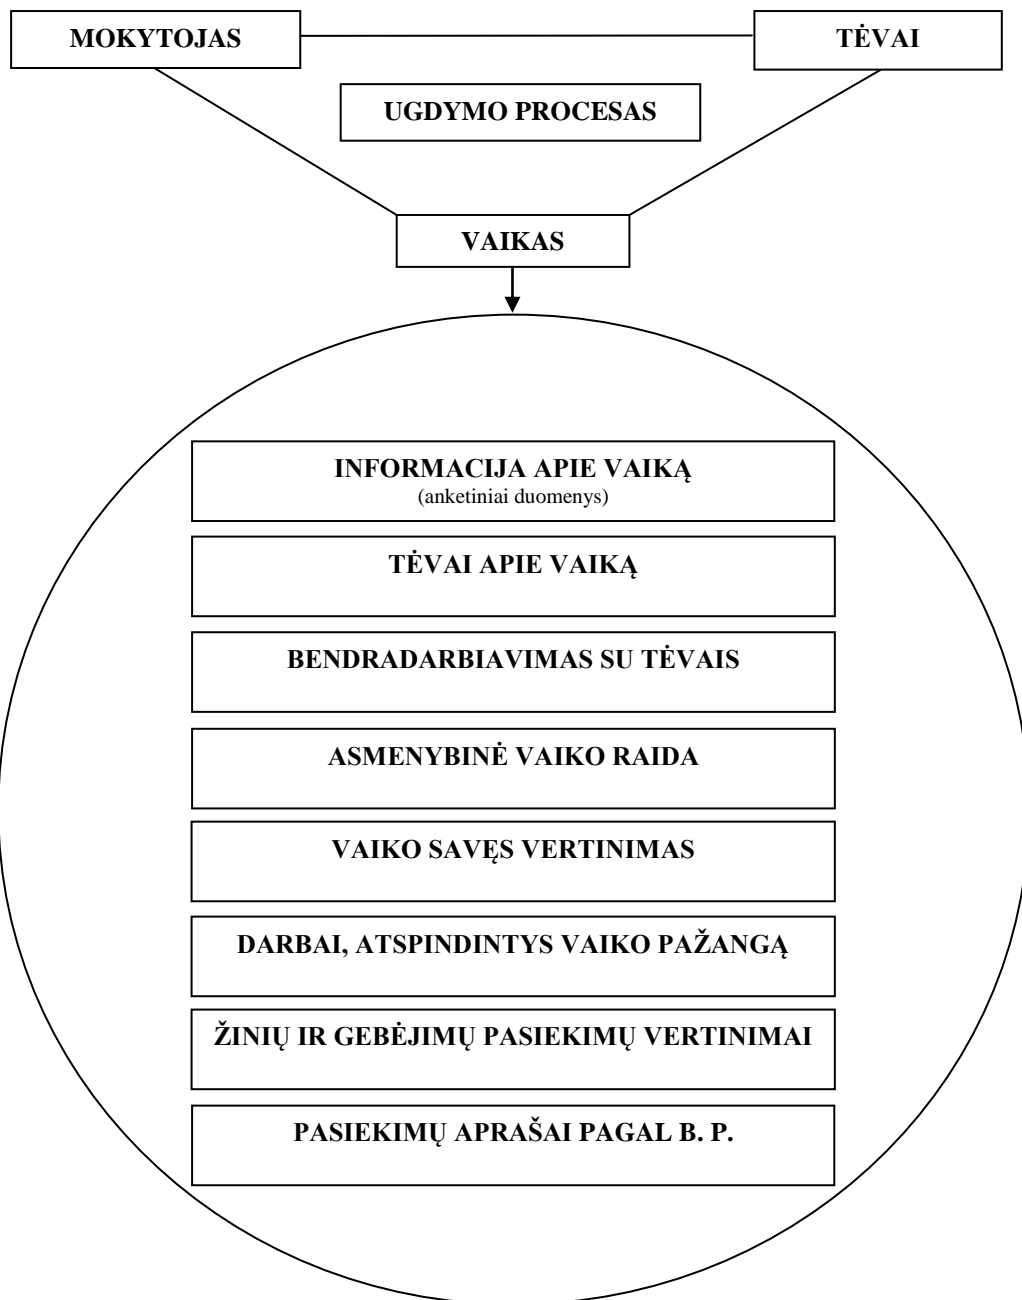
MOKYTOJAS

TĖVAI

UGDYMO PROCESAS

VAIKAS

INFORMACIJA APIE VAIKĄ
(anketiniai duomenys)

TĖVAI APIE VAIKĄ

BENDRADARBIAVIMAS SU TĖVAIS

ASMENYBINĖ VAIKO RAIDA

VAIKO SAVĘS VERTINIMAS

DARBAI, ATSPINDINTYS VAIKO PAŽANGĄ

ŽINIŲ IR GEBĖJIMŲ PASIEKIMŲ VERTINIMAI

PASIEKIMŲ APRAŠAI PAGAL B. P.